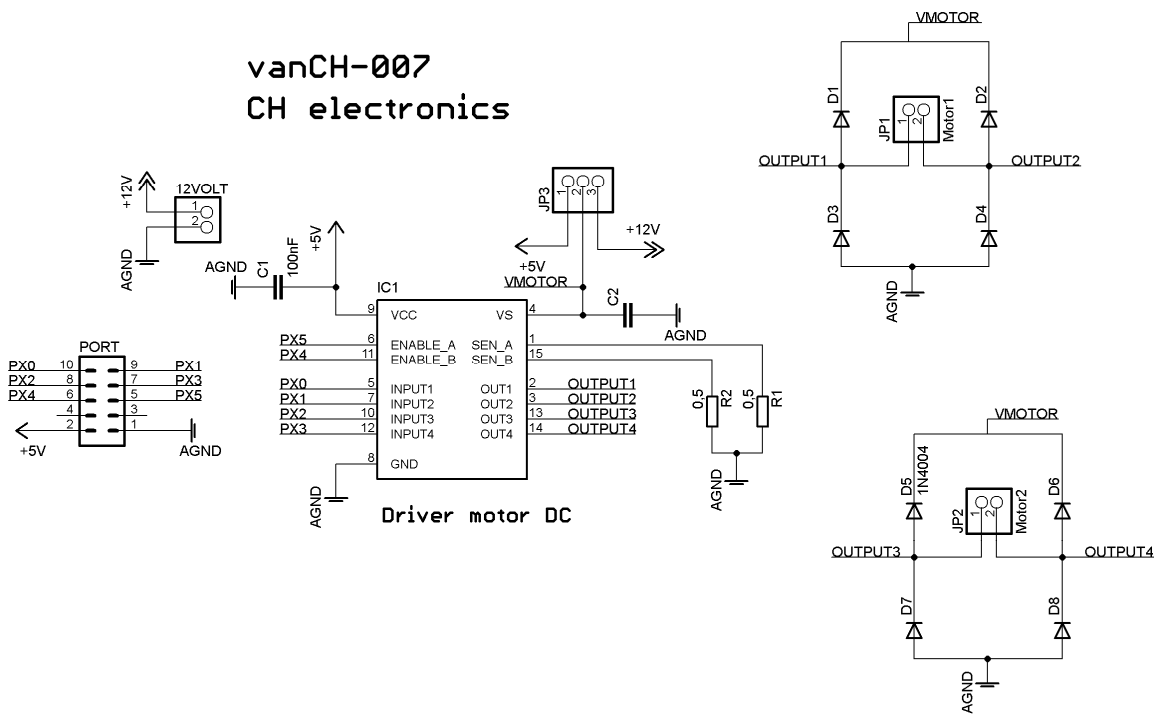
vanCH-007
CH electronics

+12V
12VOLT
1
2
AGND

PORT
PX0 10 9 PX1
PX2 8 7 PX3
PX4 6 5 PX5
4 3
2 1
+5V
AGND

AGND
C1
100nF
+5V

JP3
1 2 3
+5V
+12V
VMOTOR

IC1
9 VCC
6 ENABLE_A
11 ENABLE_B
5 INPUT1
7 INPUT2
10 INPUT3
12 INPUT4
8 GND
VS 4
SEN_A 1
SEN_B 15
OUT1 2
OUT2 3
OUT3 13
OUT4 14
PX5
PX4
PX0
PX1
PX2
PX3
OUTPUT1
OUTPUT2
OUTPUT3
OUTPUT4
C2
AGND
0,5 R2
0,5 R1
AGND
AGND

Driver motor DC

VMOTOR
D1
D2
JP1
1 2
Motor1
OUTPUT1
OUTPUT2
D3
D4
AGND

VMOTOR
D5
1N4004
D6
JP2
1 2
Motor2
OUTPUT3
OUTPUT4
D7
D8
AGND